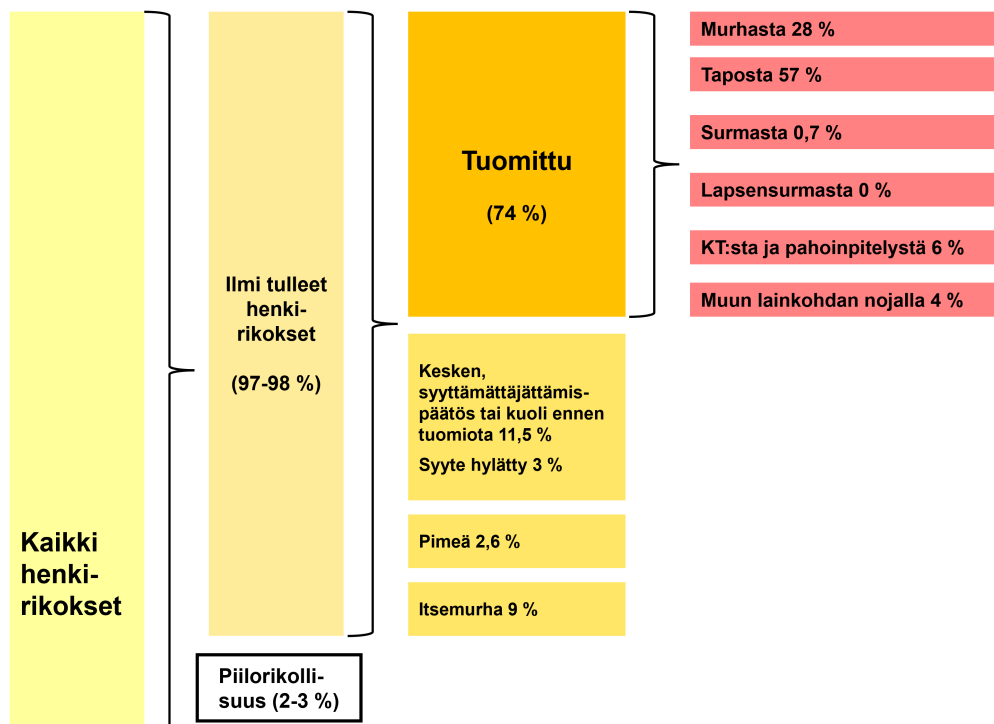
Kaikki henkirikokset

Ilmi tulleet henkirikokset

(97-98 %)

Tuomittu

(74 %)

Murhasta 28 %

Taposta 57 %

Surmasta 0,7 %

Lapsensurmasta 0 %

KT:sta ja pahoinpitelystä 6 %

Muun lainkohdan nojalla 4 %

Kesken, syyttämättäjättämispäätös tai kuoli ennen tuomiota 11,5 %

Syyte hylätty 3 %

Pimeä 2,6 %

Itsemurha 9 %

Piilorikollisuus (2-3 %)